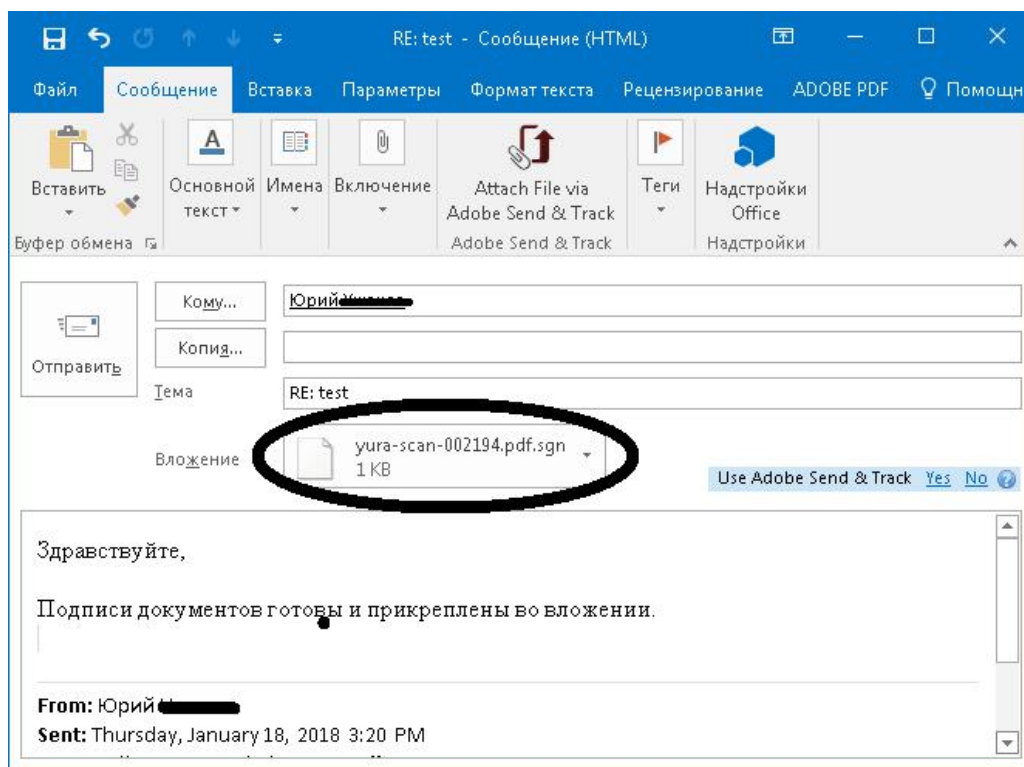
RE: test - Сообщение (HTML)

Файл Сообщение Вставка Параметры Формат текста Рецензирование ADOBE PDF Помощн

Вставить
Буфер обмена
Основной текст
Имена
Включение
Attach File via Adobe Send & Track
Adobe Send & Track
Теги
Надстройки Office
Надстройки

Отправить
Кому...
Юрий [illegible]
Копия...
Тема
RE: test
Вложение
yura-scan-002194.pdf.sgn
1 KB
Use Adobe Send & Track Yes No

Здравствуйте,

Подписи документов готовы и прикреплены во вложении.

From: Юрий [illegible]
Sent: Thursday, January 18, 2018 3:20 PM